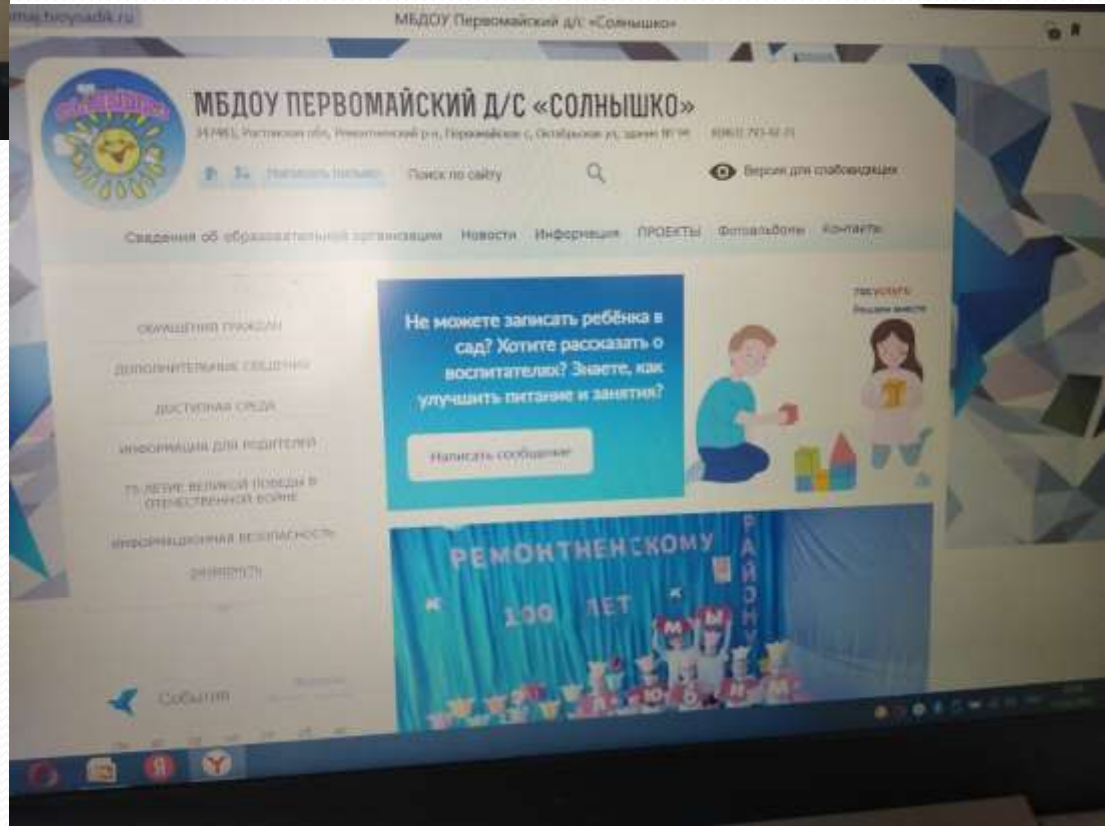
maj.tvoysadik.ru

МБДОУ Первомайский д/с «Солнышко»

МБДОУ ПЕРВОМАЙСКИЙ Д/С «СОЛНЫШКО»

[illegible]

Написать письмо

Поиск по сайту

Версия для слабовидящих

Сведения об образовательной организации Новости Информация ПРОЕКТЫ Фотоальбомы Контакты

ОБРАЩЕНИЯ ГРАЖДАН

ДОПОЛНИТЕЛЬНЫЕ СВЕДЕНИЯ

ДОСТУПНАЯ СРЕДА

ИНФОРМАЦИЯ ДЛЯ РОДИТЕЛЕЙ

75-ЛЕТИЕ ВЕЛИКОЙ ПОБЕДЫ В ОТЕЧЕСТВЕННОЙ ВОЙНЕ

ИНФОРМАЦИОННАЯ БЕЗОПАСНОСТЬ

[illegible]

Не можете записать ребёнка в сад? Хотите рассказать о воспитателях? Знаете, как улучшить питание и занятия?

Написать сообщение

госуслуги
Решаем вместе

РЕМОНТНЕНСКОМУ РАЙОНУ 100 ЛЕТ

События